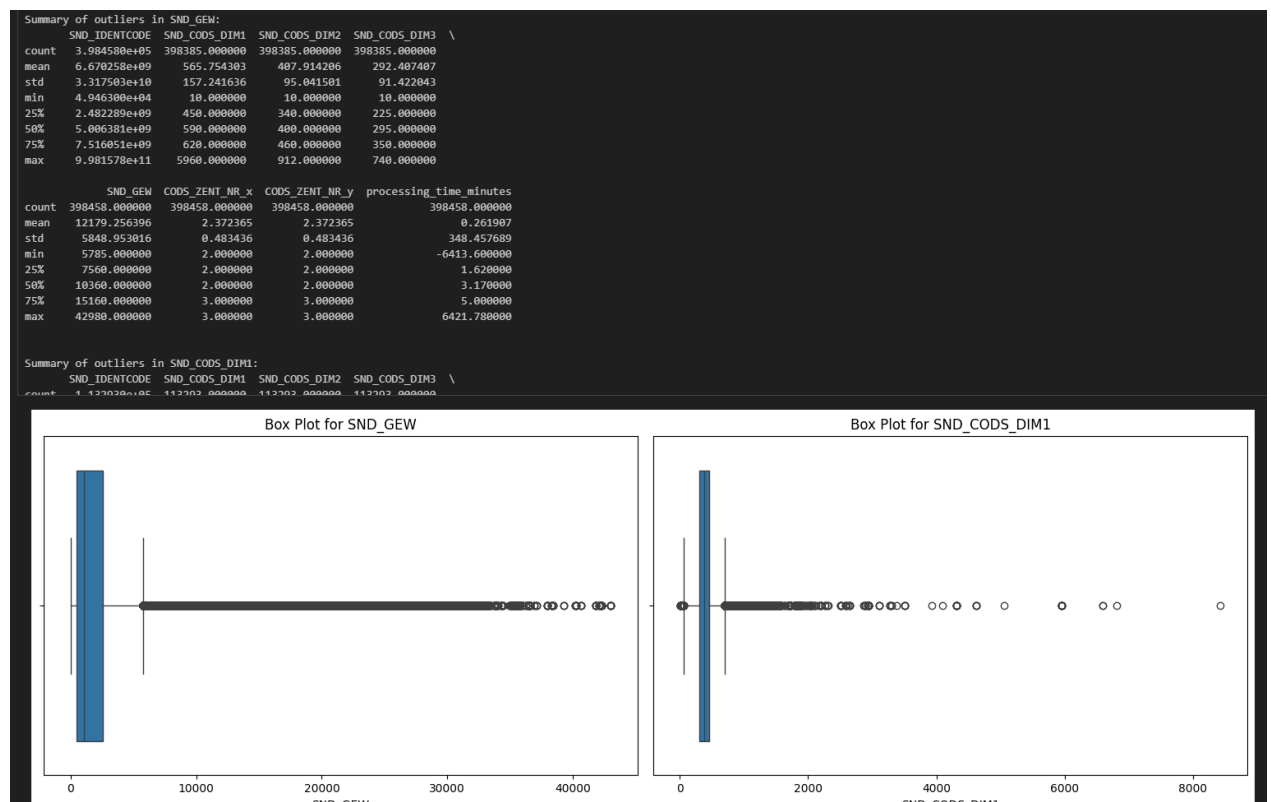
Summary of outliers in SND_GEW:

|  | SND_IDENTCODE | SND_CODS_DIM1 | SND_CODS_DIM2 | SND_CODS_DIM3 \ |
|---|---|---|---|---|
| count | 3.984580e+05 | 398385.000000 | 398385.000000 | 398385.000000 |
| mean | 6.670258e+09 | 565.754303 | 407.914206 | 292.407407 |
| std | 3.317503e+10 | 157.241636 | 95.041501 | 91.422043 |
| min | 4.946300e+04 | 10.000000 | 10.000000 | 10.000000 |
| 25% | 2.482289e+09 | 450.000000 | 340.000000 | 225.000000 |
| 50% | 5.006381e+09 | 590.000000 | 400.000000 | 295.000000 |
| 75% | 7.516051e+09 | 620.000000 | 460.000000 | 350.000000 |
| max | 9.981578e+11 | 5960.000000 | 912.000000 | 740.000000 |

|  | SND_GEW | CODS_ZENT_NR_x | CODS_ZENT_NR_y | processing_time_minutes |
|---|---|---|---|---|
| count | 398458.000000 | 398458.000000 | 398458.000000 | 398458.000000 |
| mean | 12179.256396 | 2.372365 | 2.372365 | 0.261907 |
| std | 5848.953016 | 0.483436 | 0.483436 | 348.457689 |
| min | 5785.000000 | 2.000000 | 2.000000 | -6413.600000 |
| 25% | 7560.000000 | 2.000000 | 2.000000 | 1.620000 |
| 50% | 10360.000000 | 2.000000 | 2.000000 | 3.170000 |
| 75% | 15160.000000 | 3.000000 | 3.000000 | 5.000000 |
| max | 42980.000000 | 3.000000 | 3.000000 | 6421.780000 |

Summary of outliers in SND_CODS_DIM1:
SND_IDENTCODE SND_CODS_DIM1 SND_CODS_DIM2 SND_CODS_DIM3 \
count 1.132930e+05 113293.000000 113293.000000 113293.000000

Box Plot for SND_GEW

0 10000 20000 30000 40000

SND_GEW

Box Plot for SND_CODS_DIM1

0 2000 4000 6000 8000

SND_CODS_DIM1